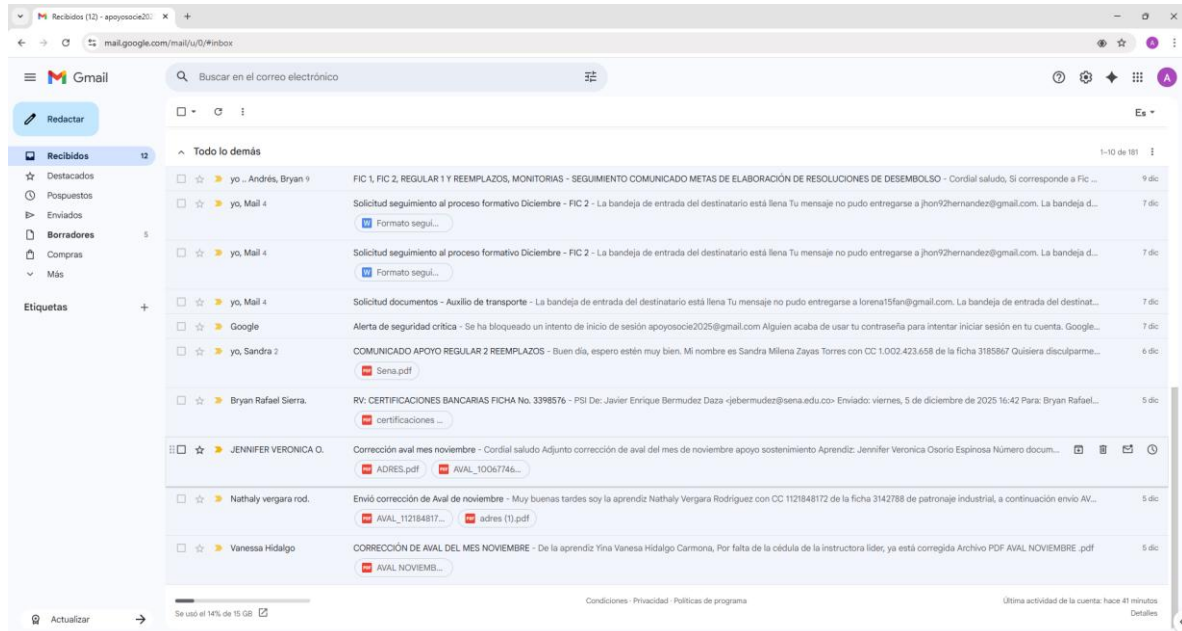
Recibidos (12) - apoyosocie20 ×

mail.google.com/mail/u/0/#inbox

Gmail

Buscar en el correo electrónico

Es

Redactar

Recibidos 12
Destacados
Pospuestos
Enviados
Borradores 5
Compras
Más

Etiquetas +

Todo lo demás

1–10 de 181

yo .. Andrés, Bryan 9 FIC 1, FIC 2, REGULAR 1 Y REEMPLAZOS, MONITORIAS - SEGUIMIENTO COMUNICADO METAS DE ELABORACIÓN DE RESOLUCIONES DE DESEMBOLSO - Cordial saludo, Si corresponde a Fic ... 9 dic

yo, Mail 4 Solicitud seguimiento al proceso formativo Diciembre - FIC 2 - La bandeja de entrada del destinatario está llena Tu mensaje no pudo entregarse a jhon92hernandez@gmail.com. La bandeja d... 7 dic
Formato segui...

yo, Mail 4 Solicitud seguimiento al proceso formativo Diciembre - FIC 2 - La bandeja de entrada del destinatario está llena Tu mensaje no pudo entregarse a jhon92hernandez@gmail.com. La bandeja d... 7 dic
Formato segui...

yo, Mail 4 Solicitud documentos - Auxilio de transporte - La bandeja de entrada del destinatario está llena Tu mensaje no pudo entregarse a lorena15fan@gmail.com. La bandeja de entrada del destinat... 7 dic

Google Alerta de seguridad crítica - Se ha bloqueado un intento de inicio de sesión apoyosocie2025@gmail.com Alguien acaba de usar tu contraseña para intentar iniciar sesión en tu cuenta. Google... 7 dic

yo, Sandra 2 COMUNICADO APOYO REGULAR 2 REEMPLAZOS - Buen día, espero estén muy bien. Mi nombre es Sandra Milena Zayas Torres con CC 1.002.423.658 de la ficha 3185867 Quisiera disculparme... 6 dic
Sena.pdf

Bryan Rafael Sierra. RV: CERTIFICACIONES BANCARIAS FICHA No. 3398576 - PSI De: Javier Enrique Bermudez Daza <jebermudez@sena.edu.co> Enviado: viernes, 5 de diciembre de 2025 16:42 Para: Bryan Rafael... 5 dic
certificaciones ...

JENNIFER VERONICA O. Corrección aval mes noviembre - Cordial saludo Adjunto corrección de aval del mes de noviembre apoyo sostenimiento Aprendiz: Jennifer Veronica Osorio Espinosa Número docum...
ADRES.pdf AVAL_10067746...

Nathaly vergara rod. Envió corrección de Aval de noviembre - Muy buenas tardes soy la aprendiz Nathaly Vergara Rodríguez con CC 1121848172 de la ficha 3142788 de patronaje industrial, a continuación envio AV... 5 dic
AVAL_112184817... adres (1).pdf

Vanessa Hidalgo CORRECCIÓN DE AVAL DEL MES NOVIEMBRE - De la aprendiz Yina Vanesa Hidalgo Carmona, Por falta de la cédula de la instructora lider, ya está corregida Archivo PDF AVAL NOVIEMBRE .pdf 5 dic
AVAL NOVIEMB...

Se usó el 14% de 15 GB

Condiciones · Privacidad · Políticas de programa

Última actividad de la cuenta: hace 41 minutos
Detalles

Actualizar